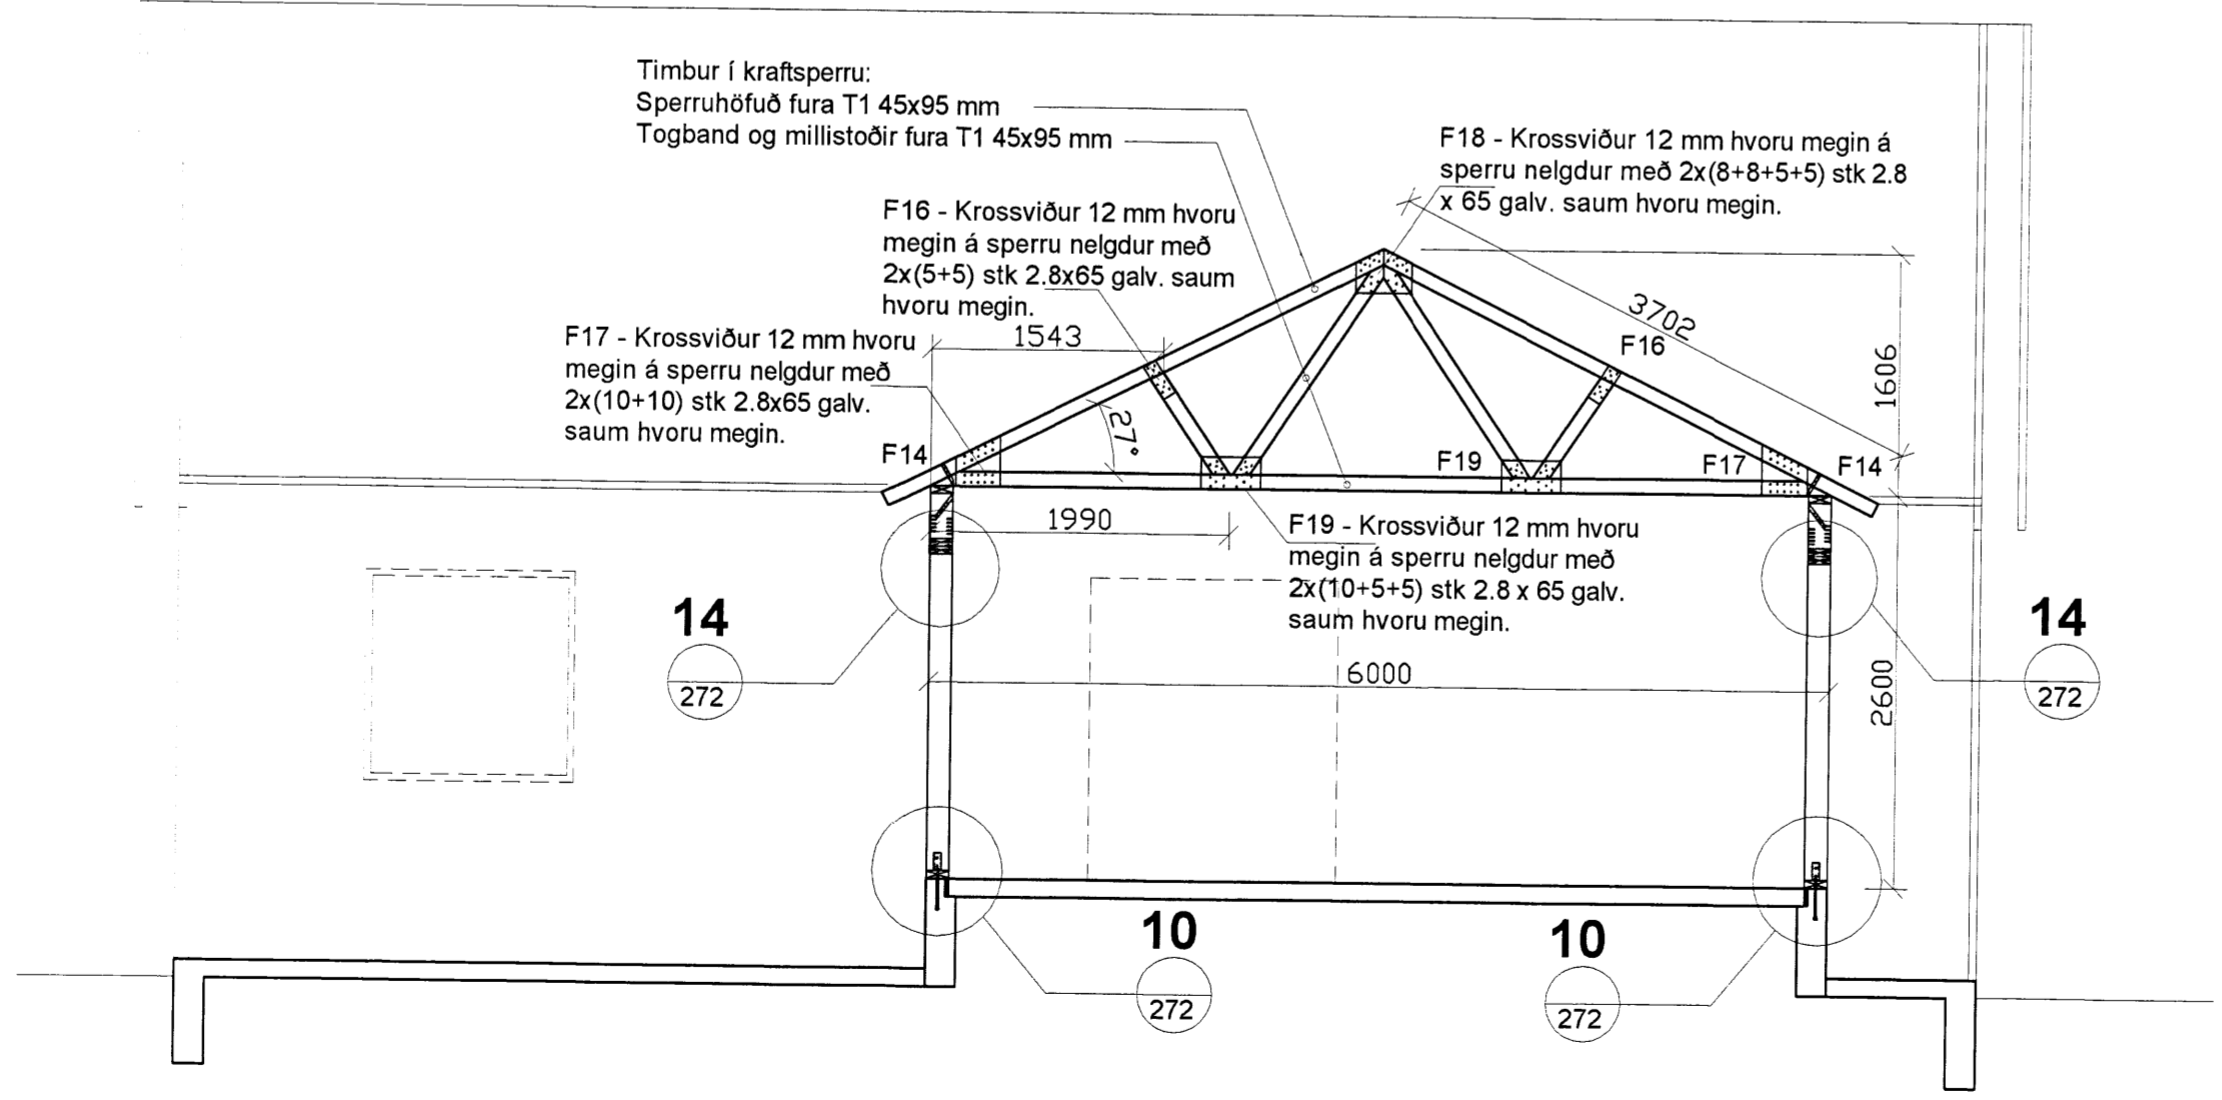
Timbur í kraftsperru:
Sperruhöfuð fura T1 45x95 mm
Togband og millistoðir fura T1 45x95 mm

F18 - Krossviður 12 mm hvoru megin á sperru nelgdur með 2x(8+8+5+5) stk 2.8 x 65 galv. saum hvoru megin.

F16 - Krossviður 12 mm hvoru megin á sperru nelgdur með 2x(5+5) stk 2.8x65 galv. saum hvoru megin.

F17 - Krossviður 12 mm hvoru megin á sperru nelgdur með 2x(10+10) stk 2.8x65 galv. saum hvoru megin.

1543
3702
F16
1606
27°
F14
F19
F17
F14
1990

F19 - Krossviður 12 mm hvoru megin á sperru nelgdur með 2x(10+5+5) stk 2.8 x 65 galv. saum hvoru megin.

14
272
6000
14
272
2600
10
272
10
272